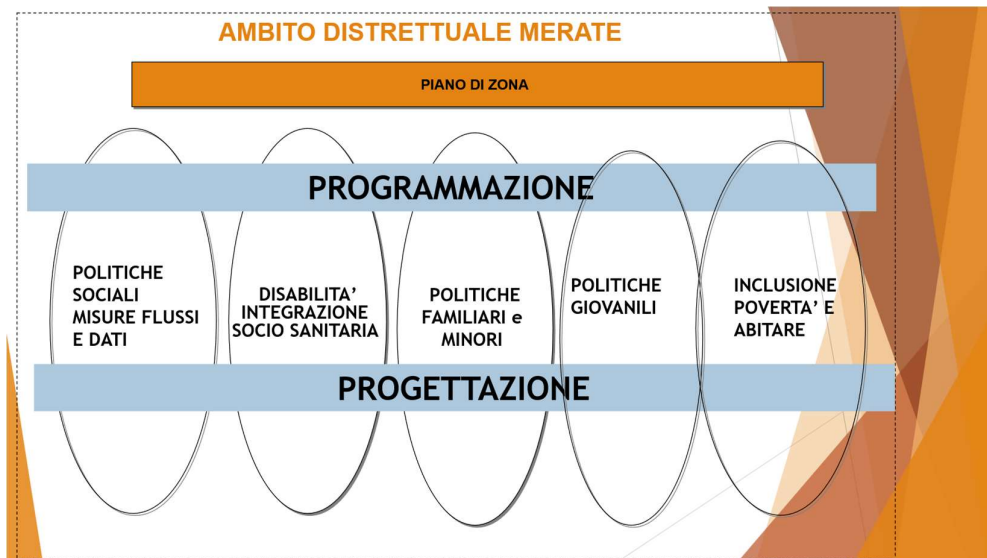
AMBITO DISTRETTUALE MERATE

PIANO DI ZONA

PROGRAMMAZIONE

POLITICHE SOCIALI MISURE FLUSSI E DATI

DISABILITA' INTEGRAZIONE SOCIO SANITARIA

POLITICHE FAMILIARI e MINORI

POLITICHE GIOVANILI

INCLUSIONE POVERTA' E ABITARE

PROGETTAZIONE